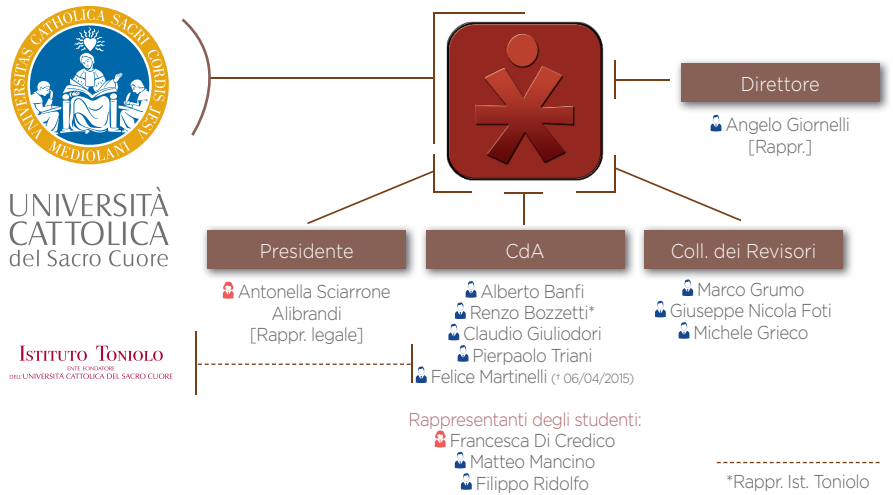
UNIVERSITAS CATHOLICA SACRI CORDIS IESU MEDIOLANI

UNIVERSITÀ CATTOLICA del Sacro Cuore

ISTITUTO TONIOLO
ENTE FONDATORE DELL'UNIVERSITÀ CATTOLICA DEL SACRO CUORE

Direttore

Angelo Giornelli [Rappr.]

Presidente

Antonella Sciarrone Alibrandi [Rappr. legale]

CdA

Alberto Banfi
Renzo Bozzetti*
Claudio Giuliodori
Pierpaolo Triani
Felice Martinelli († 06/04/2015)

Coll. dei Revisori

Marco Grumo
Giuseppe Nicola Foti
Michele Grieco

Rappresentanti degli studenti:
Francesca Di Credico
Matteo Mancino
Filippo Ridolfo

*Rappr. Ist. Toniolo